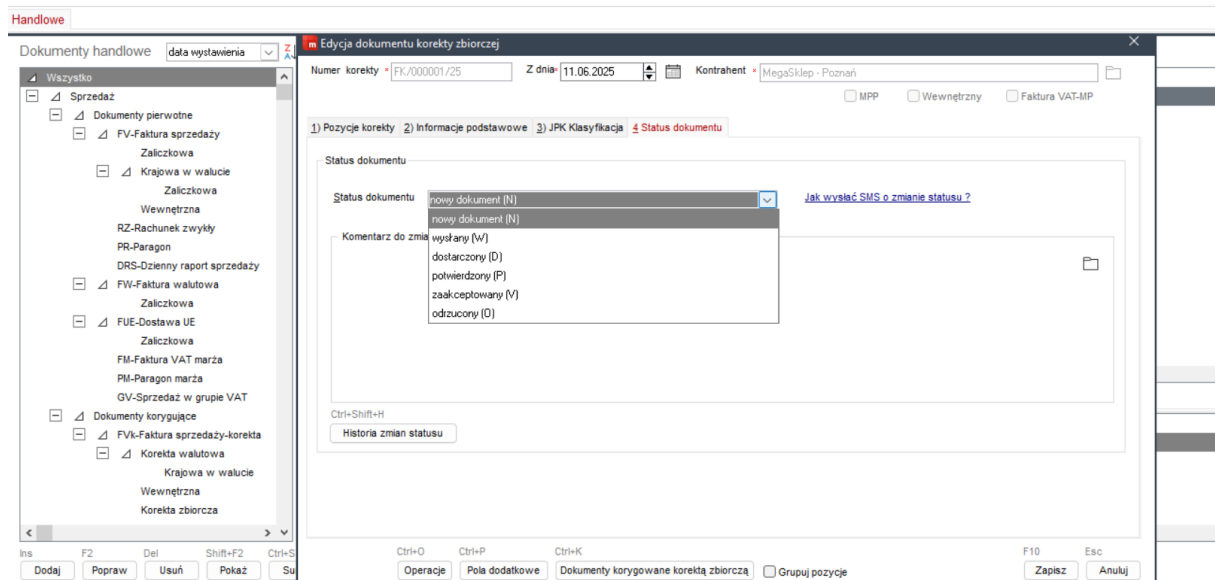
Handlowe

Dokumenty handlowe data wystawienia

Wszystko
Sprzedaż
Dokumenty pierwotne
FV-Faktura sprzedaży
Zaliczkowa
Krajowa w walucie
Zaliczkowa
Wewnętrzna
RZ-Rachunek zwykły
PR-Paragon
DRS-Dzienny raport sprzedaży
FW-Faktura walutowa
Zaliczkowa
FUE-Dostawa UE
Zaliczkowa
FM-Faktura VAT marża
PM-Paragon marża
GV-Sprzedaż w grupie VAT
Dokumenty korygujące
FVk-Faktura sprzedaży-korekta
Korekta walutowa
Krajowa w walucie
Wewnętrzna
Korekta zbiorcza

Ins Dodaj
F2 Popraw
Del Usuń
Shift+F2 Pokaż
Ctrl+S Su

Edycja dokumentu korekty zbiorczej

Numer korekty * FK/000001/25
Z dnia* 11.06.2025
Kontrahent * MegaSklep - Poznań
MPP
Wewnętrzny
Faktura VAT-MP

1) Pozycje korekty 2) Informacje podstawowe 3) JPK Klasyfikacja 4 Status dokumentu

Status dokumentu

Status dokumentu nowy dokument (N)
Jak wysłać SMS o zmianie statusu ?

nowy dokument (N)
wysłany (W)
dostarczony (D)
potwierdzony (P)
zaakceptowany (V)
odrzucony (O)

Komentarz do zmia

Ctrl+Shift+H
Historia zmian statusu

Ctrl+O Operacje
Ctrl+P Pola dodatkowe
Ctrl+K Dokumenty korygowane korektą zbiorczą
Grupuj pozycje
F10 Zapisz
Esc Anuluj